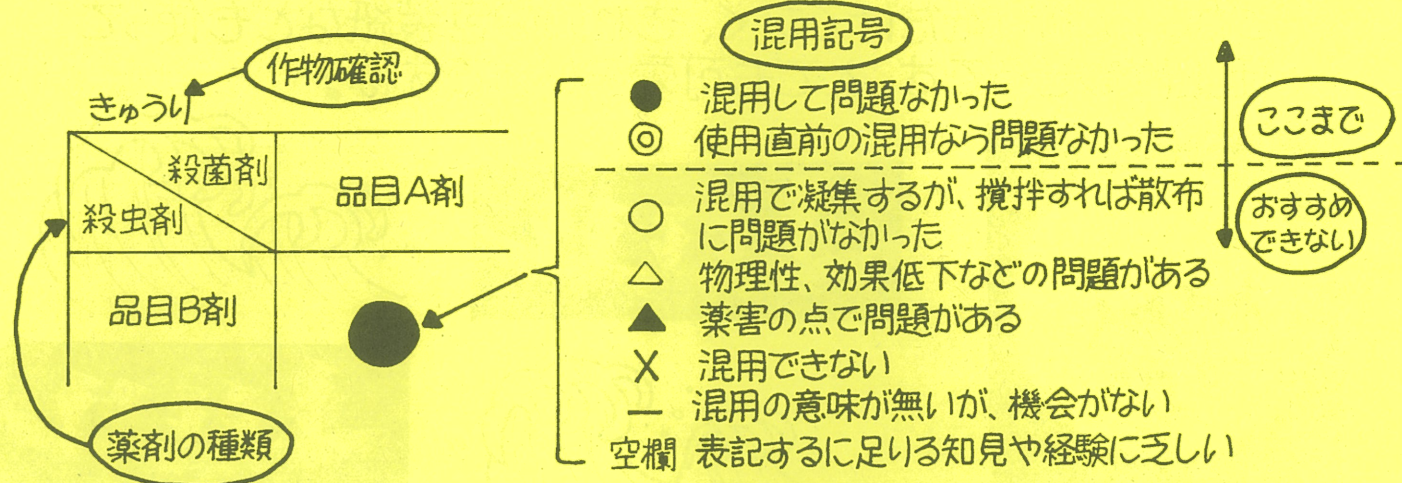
作物確認

きゅうり

| 殺菌剤 / 殺虫剤 | 品目A剤 |
|---|---|
| 品目B剤 | ● |

薬剤の種類

混用記号

● 混用して問題なかった
◎ 使用直前の混用なら問題なかった

ここまで

○ 混用で凝集するが、撹拌すれば散布に問題がなかった
△ 物理性、効果低下などの問題がある
▲ 薬害の点で問題がある
X 混用できない
— 混用の意味が無いが、機会がない
空欄 表記するに足りる知見や経験に乏しい

おすすめできない